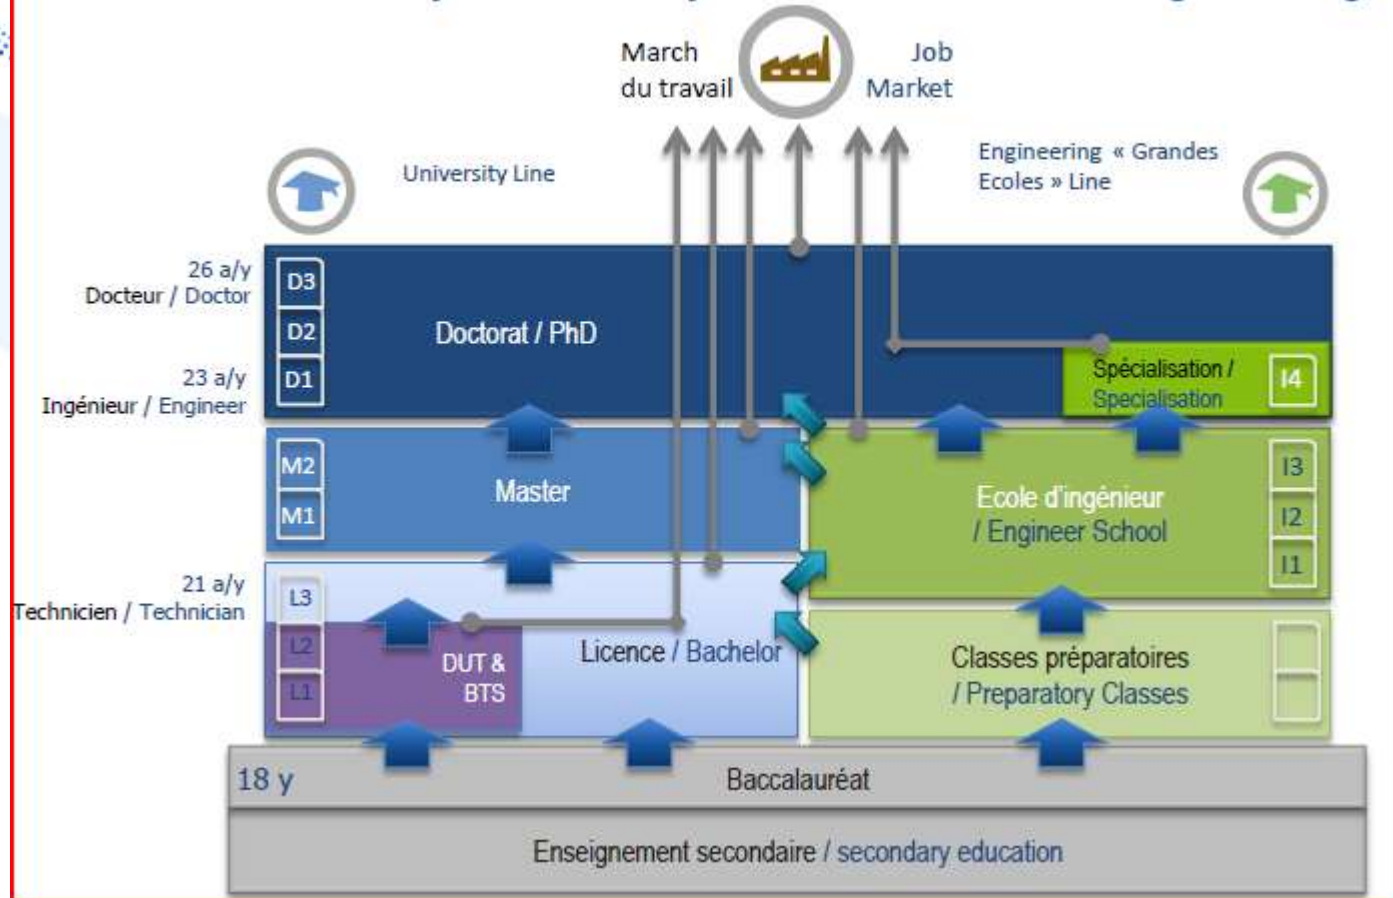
March du travail

Job Market

University Line

Engineering « Grandes Ecoles » Line

26 a/y
Docteur / Doctor

D3
D2
D1

Doctorat / PhD

23 a/y
Ingénieur / Engineer

Spécialisation / Specialisation

I4

M2
M1

Master

Ecole d'ingénieur / Engineer School

I3
I2
I1

21 a/y
Technicien / Technician

L3
L2
L1

DUT & BTS

Licence / Bachelor

Classes préparatoires / Preparatory Classes

18 y

Baccalauréat

Enseignement secondaire / secondary education